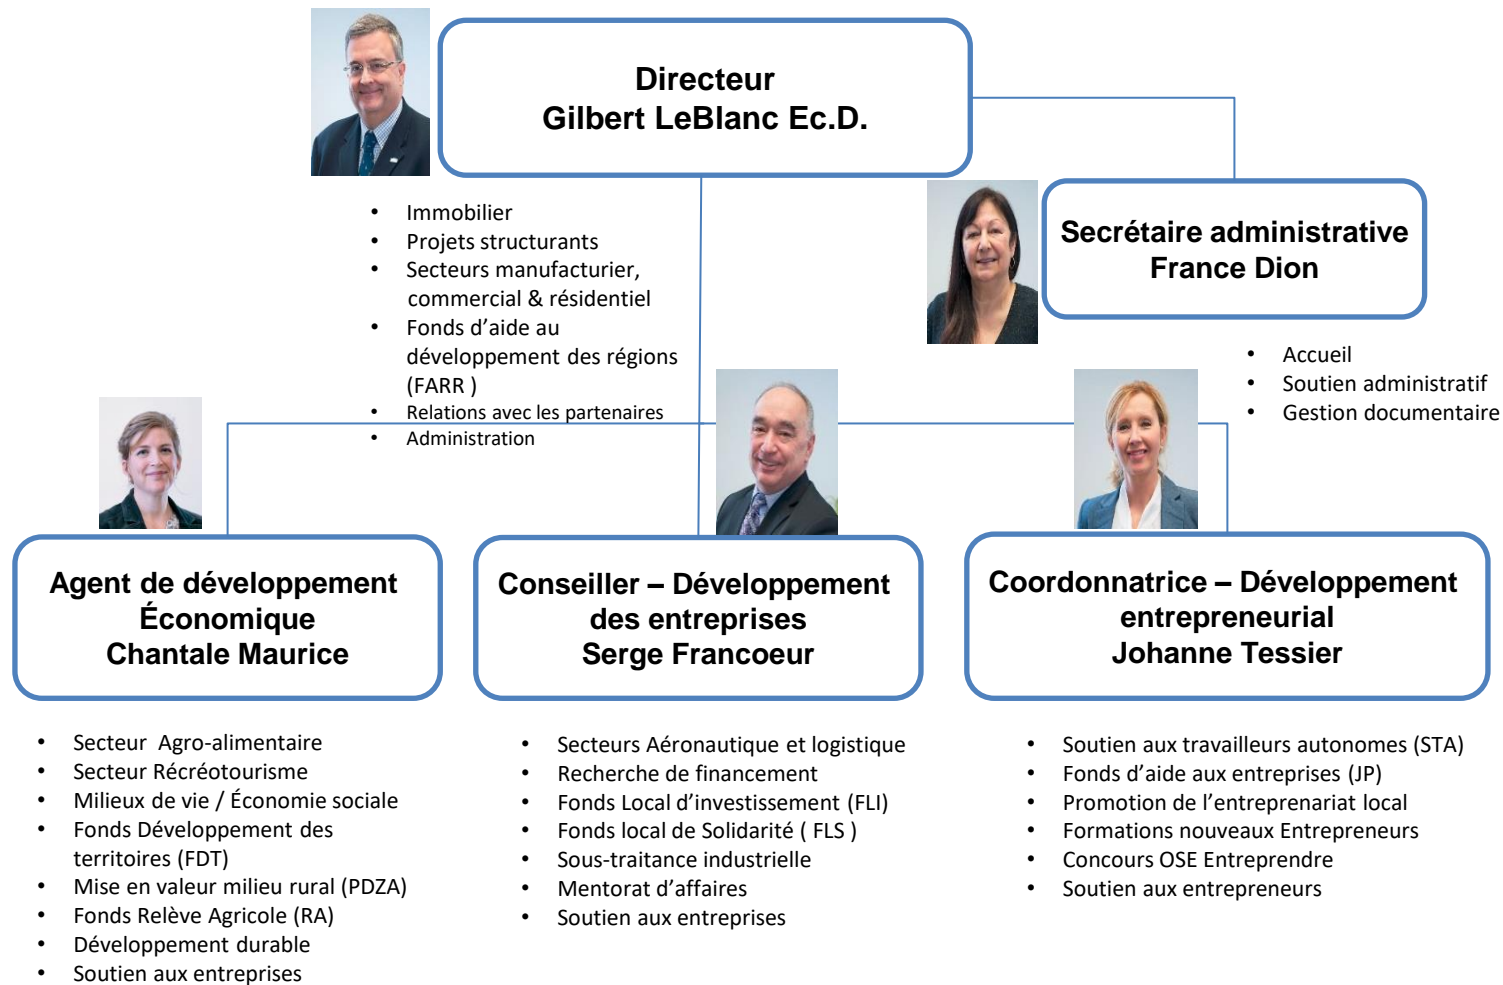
Directeur
Gilbert LeBlanc Ec.D.

- Immobilier
- Projets structurants
- Secteurs manufacturier, commercial & résidentiel
- Fonds d’aide au développement des régions (FARR )
- Relations avec les partenaires
- Administration

Secrétaire administrative
France Dion

- Accueil
- Soutien administratif
- Gestion documentaire

Agent de développement
Économique
Chantale Maurice

- Secteur  Agro-alimentaire
- Secteur Récréotourisme
- Milieux de vie / Économie sociale
- Fonds Développement des territoires (FDT)
- Mise en valeur milieu rural (PDZA)
- Fonds Relève Agricole (RA)
- Développement durable
- Soutien aux entreprises

Conseiller – Développement
des entreprises
Serge Francoeur

- Secteurs Aéronautique et logistique
- Recherche de financement
- Fonds Local d’investissement (FLI)
- Fonds local de Solidarité ( FLS )
- Sous-traitance industrielle
- Mentorat d’affaires
- Soutien aux entreprises

Coordonnatrice – Développement
entrepreneurial
Johanne Tessier

- Soutien aux travailleurs autonomes (STA)
- Fonds d’aide aux entreprises (JP)
- Promotion de l’entreprenariat local
- Formations nouveaux Entrepreneurs
- Concours OSE Entreprendre
- Soutien aux entrepreneurs